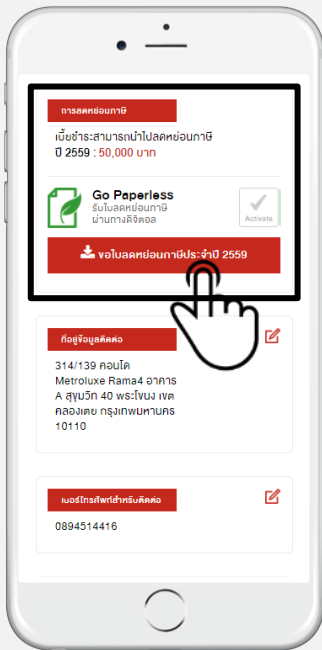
การลดหย่อนภาษี

เบี้ยชำระสามารถนำไปลดหย่อนภาษี ปี 2559 : 50,000 บาท

Go Paperless
รับใบลดหย่อนภาษี ผ่านทางดิจิตอล

Activate

ขอใบลดหย่อนภาษีประจำปี 2559

ที่อยู่ข้อมูลติดต่อ

314/139 คอนโด Metroluxe Rama4 อาคาร A สุขุมวิท 40 พระโขนง เขตคลองเตย กรุงเทพมหานคร 10110

เบอร์โทรศัพท์สำหรับติดต่อ

0894514416